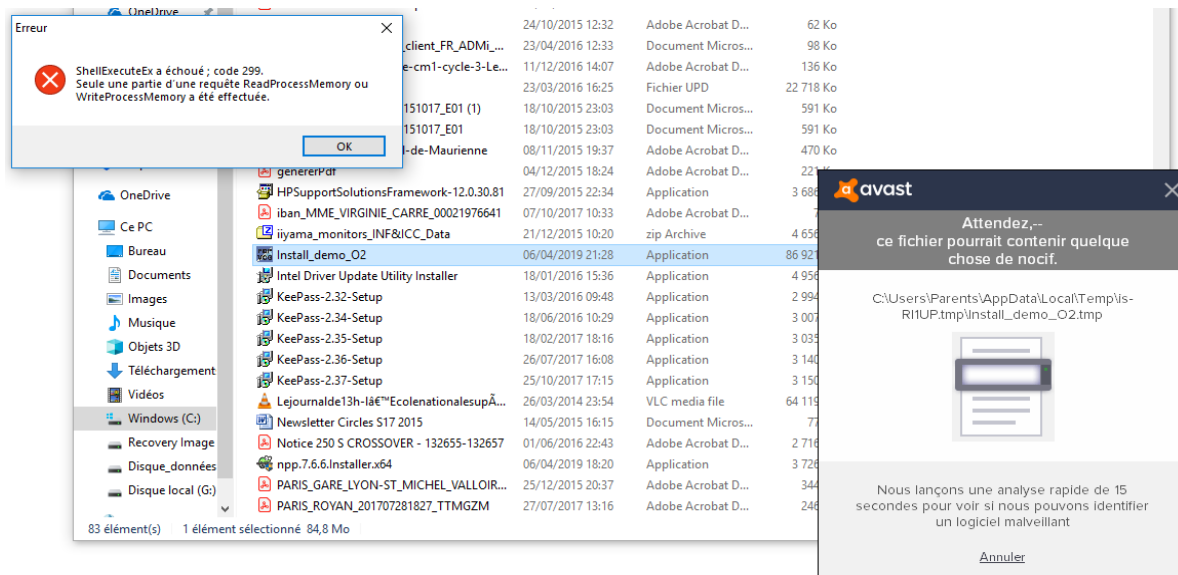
Erreur

ShellExecuteEx a échoué ; code 299.
Seule une partie d'une requête ReadProcessMemory ou WriteProcessMemory a été effectuée.

OK

OneDrive

| | 24/10/2015 12:32 | Adobe Acrobat D... | 62 Ko |
|---|---|---|---|
| _client_FR_ADMi_... | 23/04/2016 12:33 | Document Micros... | 98 Ko |
| e-cm1-cycle-3-Le... | 11/12/2016 14:07 | Adobe Acrobat D... | 136 Ko |
| | 23/03/2016 16:25 | Fichier UPD | 22 718 Ko |
| 151017_E01 (1) | 18/10/2015 23:03 | Document Micros... | 591 Ko |
| 151017_E01 | 18/10/2015 23:03 | Document Micros... | 591 Ko |
| l-de-Maurienne | 08/11/2015 19:37 | Adobe Acrobat D... | 470 Ko |
| genererPdf | 04/12/2015 18:24 | Adobe Acrobat D... | 221 |
| HPSupportSolutionsFramework-12.0.30.81 | 27/09/2015 22:34 | Application | 3 686 |
| iban_MME_VIRGINIE_CARRE_00021976641 | 07/10/2017 10:33 | Adobe Acrobat D... | 4 |
| iiyama_monitors_INF&ICC_Data | 21/12/2015 10:20 | zip Archive | 4 656 |
| Install_demo_O2 | 06/04/2019 21:28 | Application | 86 921 |
| Intel Driver Update Utility Installer | 18/01/2016 15:36 | Application | 4 956 |
| KeePass-2.32-Setup | 13/03/2016 09:48 | Application | 2 994 |
| KeePass-2.34-Setup | 18/06/2016 10:29 | Application | 3 007 |
| KeePass-2.35-Setup | 18/02/2017 18:16 | Application | 3 035 |
| KeePass-2.36-Setup | 26/07/2017 16:08 | Application | 3 140 |
| KeePass-2.37-Setup | 25/10/2017 17:15 | Application | 3 150 |
| Lejournalde13h-lâ€™EcolenationalesupÃ... | 26/03/2014 23:54 | VLC media file | 64 119 |
| Newsletter Circles S17 2015 | 14/05/2015 16:15 | Document Micros... | 77 |
| Notice 250 S CROSSOVER - 132655-132657 | 01/06/2016 22:43 | Adobe Acrobat D... | 2 716 |
| npp.7.6.6.Installer.x64 | 06/04/2019 18:20 | Application | 3 726 |
| PARIS_GARE_LYON-ST_MICHEL_VALLOIR... | 25/12/2015 20:37 | Adobe Acrobat D... | 344 |
| PARIS_ROYAN_201707281827_TTMGZM | 27/07/2017 13:16 | Adobe Acrobat D... | 246 |

OneDrive
Ce PC
Bureau
Documents
Images
Musique
Objets 3D
Téléchargement
Vidéos
Windows (C:)
Recovery Image
Disque_données
Disque local (G:)

83 élément(s) 1 élément sélectionné 84,8 Mo

avast

Attendez,--
ce fichier pourrait contenir quelque chose de nocif.

C:\Users\Parents\AppData\Local\Temp\is-RI1UP.tmp\Install_demo_O2.tmp

Nous lançons une analyse rapide de 15 secondes pour voir si nous pouvons identifier un logiciel malveillant

Annuler